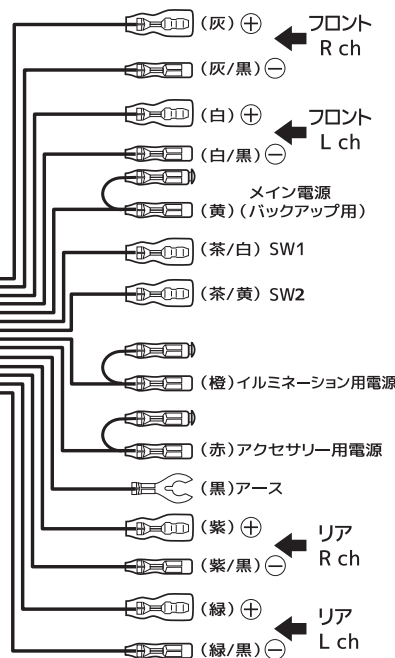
(灰) ⊕
フロント
R ch
(灰/黒) ⊖
(白) ⊕
フロント
L ch
(白/黒) ⊖
メイン電源
(黄) (バックアップ用)
(茶/白) SW1
(茶/黄) SW2
(橙) イルミネーション用電源
(赤) アクセサリー用電源
(黒) アース
(紫) ⊕
リア
R ch
(紫/黒) ⊖
(緑) ⊕
リア
L ch
(緑/黒) ⊖